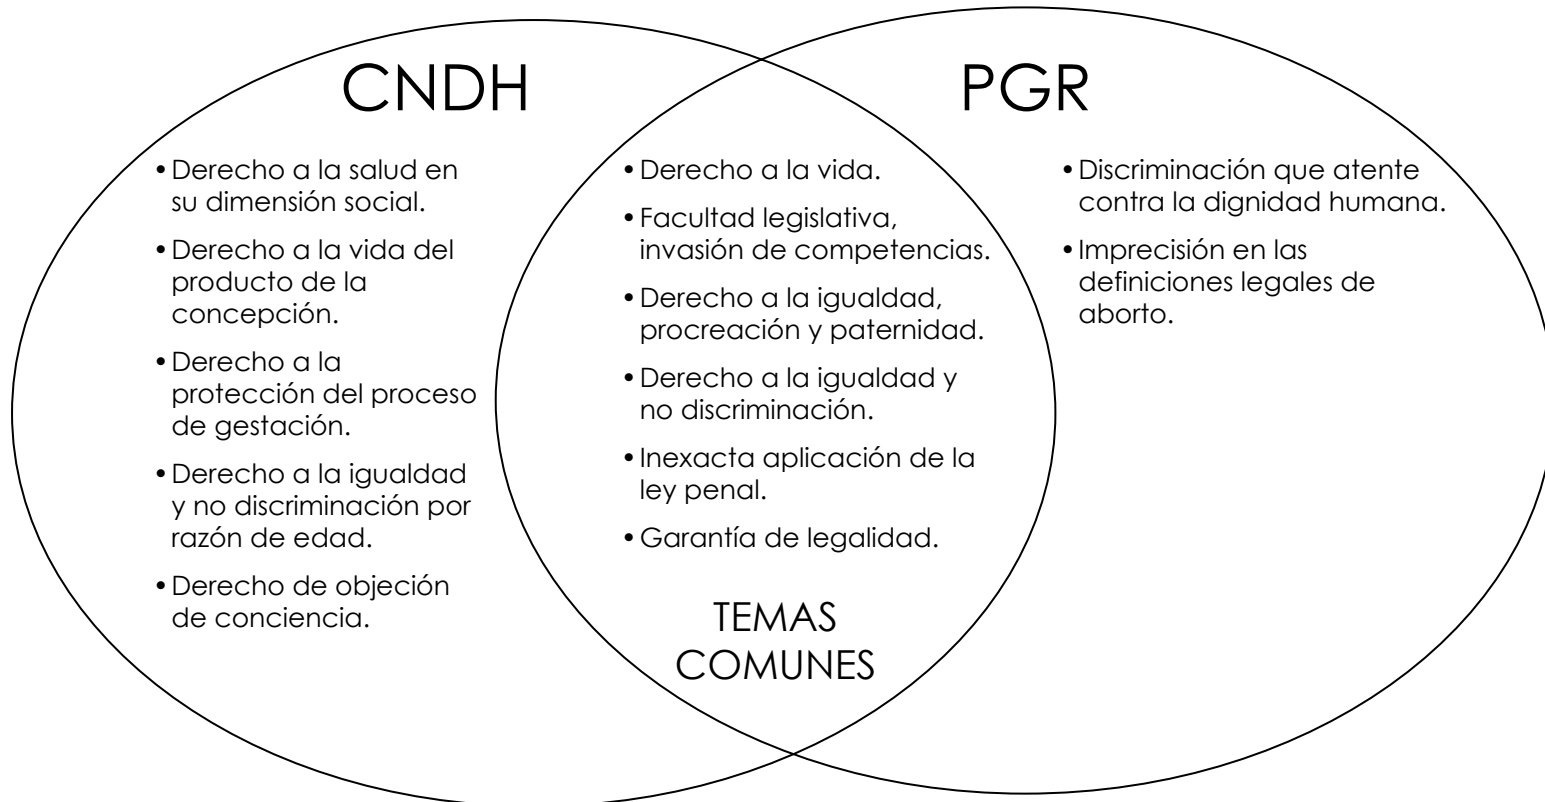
CNDH

- Derecho a la salud en su dimensión social.
- Derecho a la vida del producto de la concepción.
- Derecho a la protección del proceso de gestación.
- Derecho a la igualdad y no discriminación por razón de edad.
- Derecho de objeción de conciencia.

PGR

- Derecho a la vida.
- Facultad legislativa, invasión de competencias.
- Derecho a la igualdad, procreación y paternidad.
- Derecho a la igualdad y no discriminación.
- Inexacta aplicación de la ley penal.
- Garantía de legalidad.

TEMAS COMUNES

- Discriminación que atente contra la dignidad humana.
- Imprecisión en las definiciones legales de aborto.